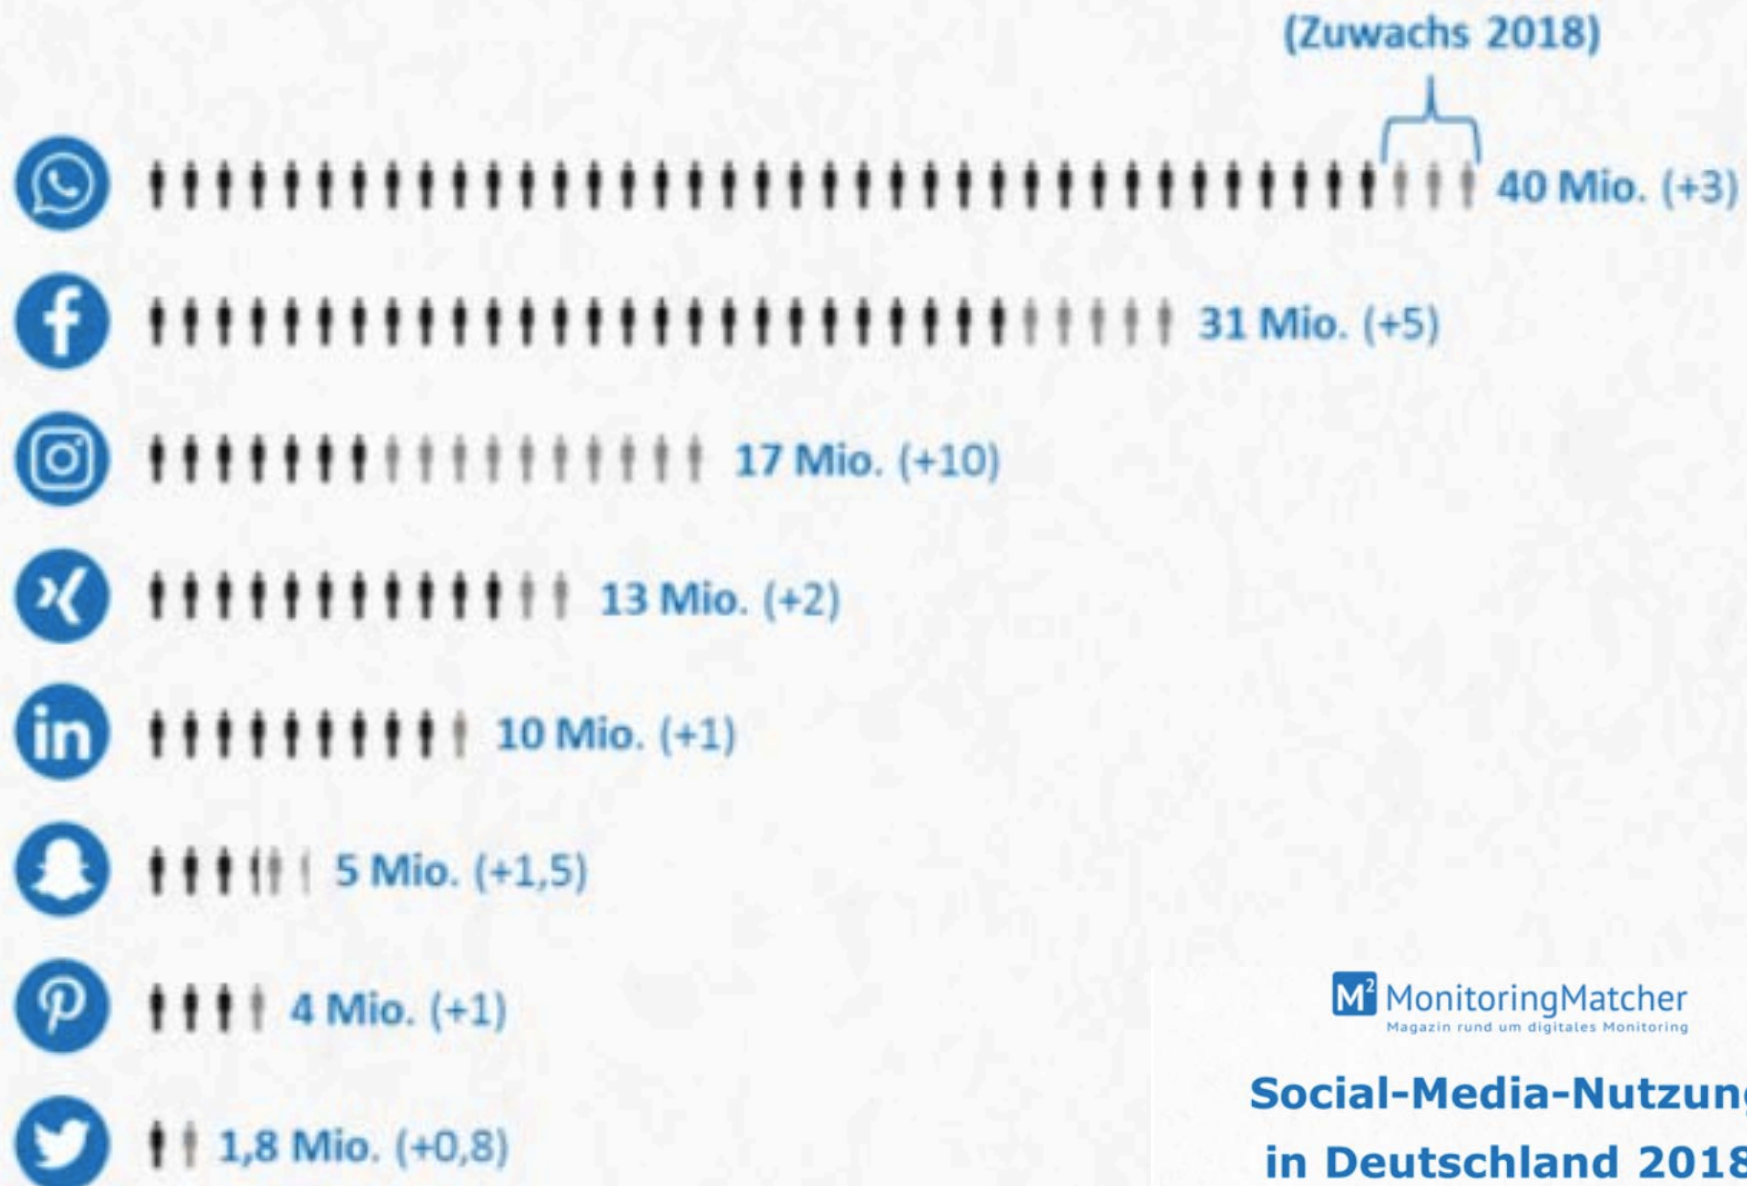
(Zuwachs 2018)

40 Mio. (+3)

31 Mio. (+5)

17 Mio. (+10)

13 Mio. (+2)

10 Mio. (+1)

5 Mio. (+1,5)

4 Mio. (+1)

1,8 Mio. (+0,8)

M² MonitoringMatcher
Magazin rund um digitales Monitoring

Social-Media-Nutzun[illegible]
in Deutschland 201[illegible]